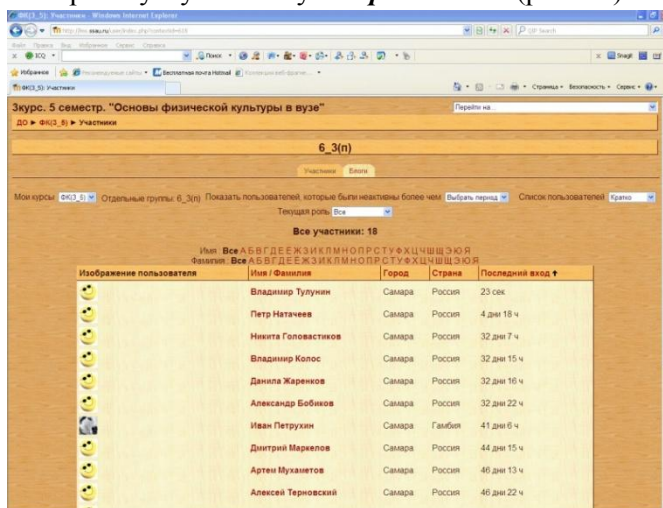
ФК(3_5): Участники - Windows Internet Explorer

Избранное

ФК(3_5): Участники

Страница Безопасность Сервис

3курс. 5 семестр. "Основы физической культуры в вузе"

Перейти на...

ДО ► ФК(3_5) ► Участники

6_3(п)

Участники Блоги

Мои курсы ФК(3_5) Отдельные группы: 6_3(п) Показать пользователей, которые были неактивны более чем Выбрать период Список пользователей Кратко

Текущая роль Все

Все участники: 18

Имя : Все А Б В Г Д Е Ё Ж З И К Л М Н О П Р С Т У Ф Х Ц Ч Ш Щ Э Ю Я
Фамилия : Все А Б В Г Д Е Ё Ж З И К Л М Н О П Р С Т У Ф Х Ц Ч Ш Щ Э Ю Я

| Изображение пользователя | Имя / Фамилия | Город | Страна | Последний вход ↑ |
|---|---|---|---|---|
| | Владимир Тулунин | Самара | Россия | 23 сек |
| | Петр Натачеев | Самара | Россия | 4 дни 18 ч |
| | Никита Головастиков | Самара | Россия | 32 дни 7 ч |
| | Владимир Колос | Самара | Россия | 32 дни 15 ч |
| | Данила Жаренков | Самара | Россия | 32 дни 16 ч |
| | Александр Бобиков | Самара | Россия | 32 дни 22 ч |
| | Иван Петрухин | Самара | Гамбия | 41 дни 6 ч |
| | Дмитрий Маркелов | Самара | Россия | 44 дни 15 ч |
| | Артем Мухаметов | Самара | Россия | 46 дни 13 ч |
| | Алексей Терновский | Самара | Россия | 46 дни 22 ч |